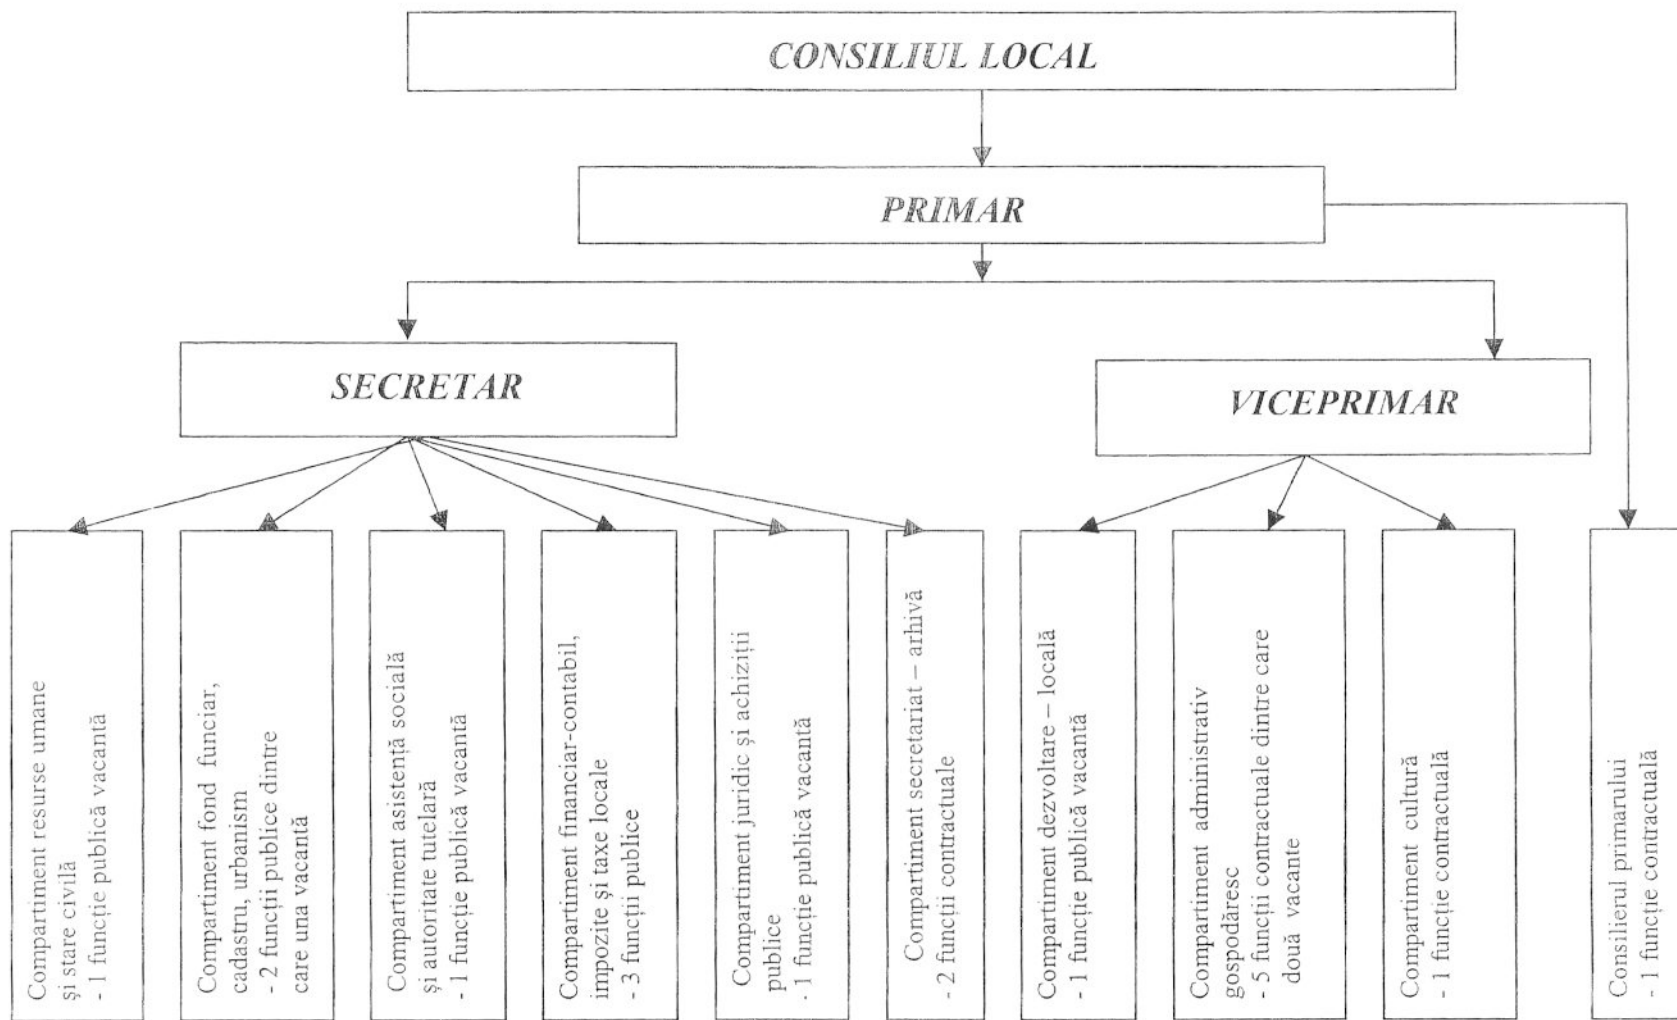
CONSILIUL LOCAL

PRIMAR

SECRETAR

VICEPRIMAR

Compartiment resurse umane și stare civilă
- 1 funcție publică vacantă

Compartiment fond funciar, cadastru, urbanism
- 2 funcții publice dintre care una vacantă

Compartiment asistență socială și autoritate tutelară
- 1 funcție publică vacantă

Compartiment financiar-contabil, impozite și taxe locale
- 3 funcții publice

Compartiment juridic și achiziții publice
- 1 funcție publică vacantă

Compartiment secretariat – arhivă
- 2 funcții contractuale

Compartiment dezvoltare – locală
- 1 funcție publică vacantă

Compartiment administrativ gospodăresc
- 5 funcții contractuale dintre care două vacante

Compartiment cultură
- 1 funcție contractuală

Consilierul primarului
- 1 funcție contractuală